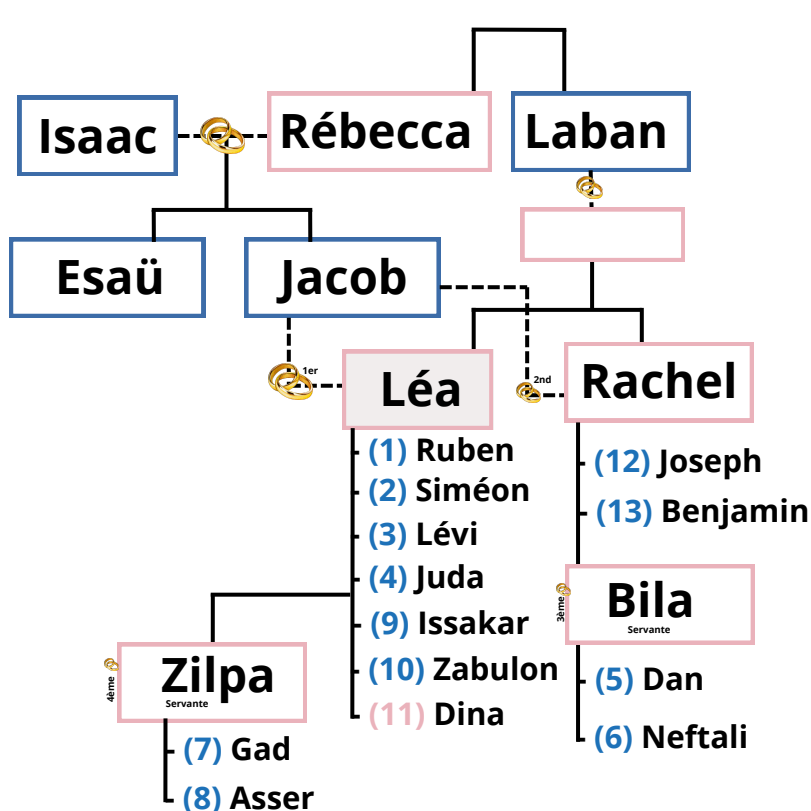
Isaac

Rébecca

Laban

Esaü

Jacob

1er

Léa

2nd

Rachel

(1) Ruben
(2) Siméon
(3) Lévi
(4) Juda
(9) Issakar
(10) Zabulon
(11) Dina

(12) Joseph
(13) Benjamin

3ème

Bila
Servante

(5) Dan
(6) Neftali

4ème

Zilpa
Servante

(7) Gad
(8) Asser